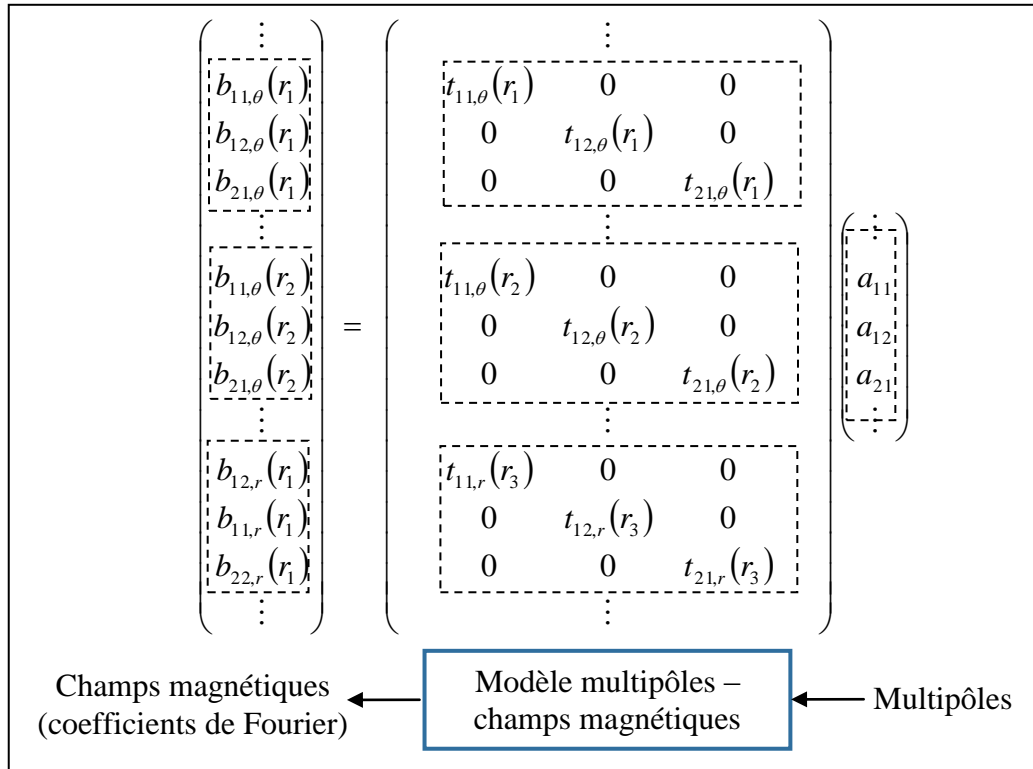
$$\begin{pmatrix} \vdots \\ b_{11,\theta}(r_1) \\ b_{12,\theta}(r_1) \\ b_{21,\theta}(r_1) \\ \vdots \\ b_{11,\theta}(r_2) \\ b_{12,\theta}(r_2) \\ b_{21,\theta}(r_2) \\ \vdots \\ b_{12,r}(r_1) \\ b_{11,r}(r_1) \\ b_{22,r}(r_1) \\ \vdots \end{pmatrix} = \begin{pmatrix} & \vdots & \\ t_{11,\theta}(r_1) & 0 & 0 \\ 0 & t_{12,\theta}(r_1) & 0 \\ 0 & 0 & t_{21,\theta}(r_1) \\ & \vdots & \\ t_{11,\theta}(r_2) & 0 & 0 \\ 0 & t_{12,\theta}(r_2) & 0 \\ 0 & 0 & t_{21,\theta}(r_2) \\ & \vdots & \\ t_{11,r}(r_3) & 0 & 0 \\ 0 & t_{12,r}(r_3) & 0 \\ 0 & 0 & t_{21,r}(r_3) \\ & \vdots & \end{pmatrix} \begin{pmatrix} \vdots \\ a_{11} \\ a_{12} \\ a_{21} \\ \vdots \end{pmatrix}$$

Champs magnétiques (coefficients de Fourier)

Modèle multipôles – champs magnétiques

Multipôles